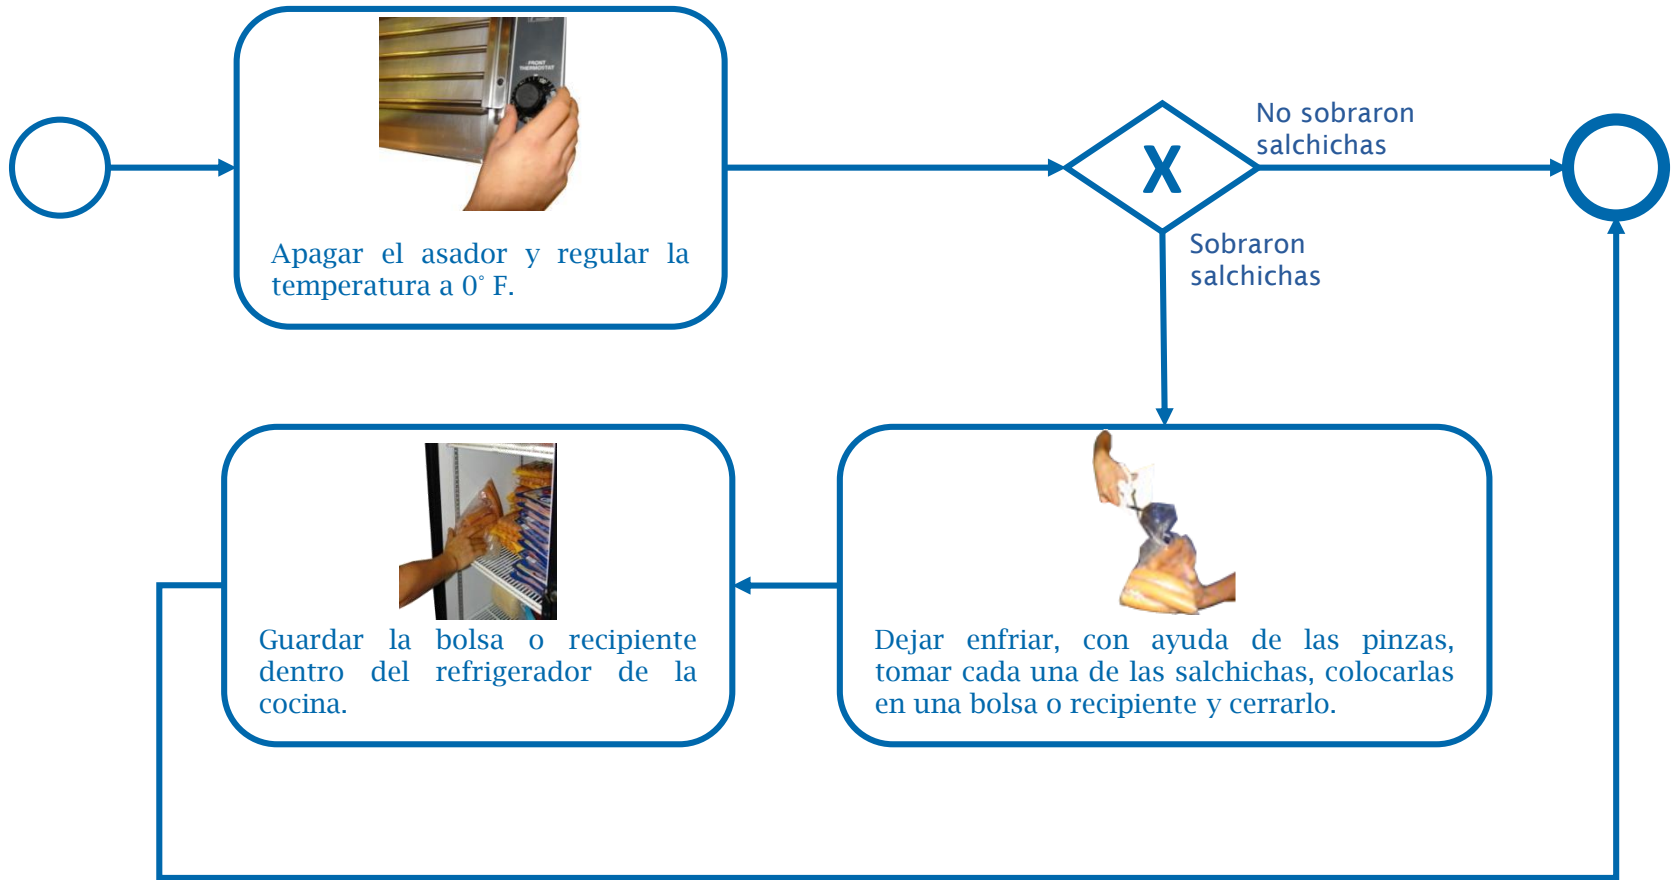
FRONT THERMOSTAT

Apagar el asador y regular la temperatura a 0˚ F.

X

No sobraron salchichas

Sobraron salchichas

Guardar la bolsa o recipiente dentro del refrigerador de la cocina.

Dejar enfriar, con ayuda de las pinzas, tomar cada una de las salchichas, colocarlas en una bolsa o recipiente y cerrarlo.